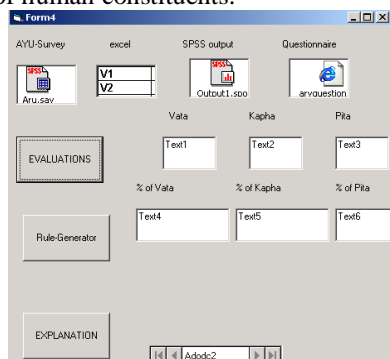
of human constituents.

Form4

AYU-Survey

excel

SPSS output

Questionnaire

SPSS

Aru.sav

V1

V2

SPSS

Output1.spo

arvquestion

Vata

Kapha

Pita

EVALUATIONS

Text1

Text2

Text3

% of Vata

% of Kapha

% of Pita

Rule-Generator

Text4

Text5

Text6

EXPLANATION

Adodc2